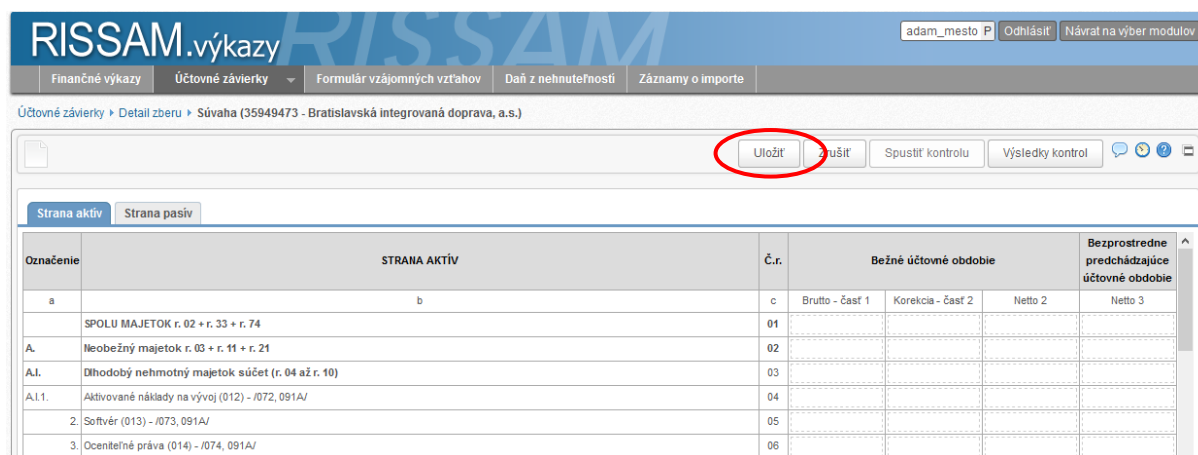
RISSAM.výkazy

adam_mesto P | Odhlásiť | Návrat na výber modulov

Finančné výkazy | Účtovné závierky | Formulár vzájomných vzťahov | Daň z nehnuteľností | Záznamy o importe

Účtovné závierky ▸ Detail zberu ▸ Súvaha (35949473 - Bratislavská integrovaná doprava, a.s.)

Uložiť | Zrušiť | Spustiť kontrolu | Výsledky kontrol

Strana aktív | Strana pasív

| Označenie | STRANA AKTÍV | Č.r. | Bežné účtovné obdobie | | | Bezprostredne predchádzajúce účtovné obdobie |
|---|---|---|---|---|---|---|
| a | b | c | Brutto - časť 1 | Korekcia - časť 2 | Netto 2 | Netto 3 |
| | SPOLU MAJETOK r. 02 + r. 33 + r. 74 | 01 | | | | |
| A. | Neobežný majetok r. 03 + r. 11 + r. 21 | 02 | | | | |
| A.I. | Dlhodobý nehmotný majetok súčet (r. 04 až r. 10) | 03 | | | | |
| A.I.1. | Aktivované náklady na vývoj (012) - /072, 091A/ | 04 | | | | |
| 2. | Softvér (013) - /073, 091A/ | 05 | | | | |
| 3. | Oceniteľné práva (014) - /074, 091A/ | 06 | | | | |